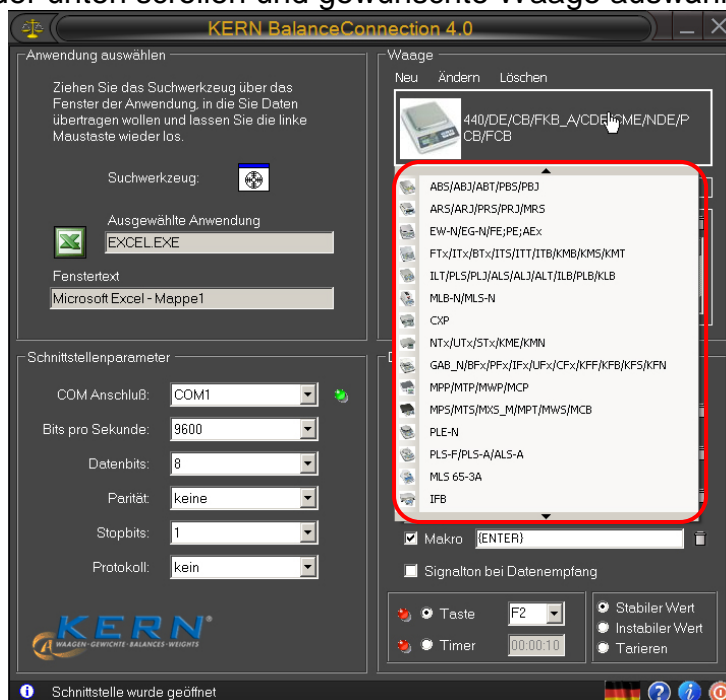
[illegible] unten scrollen und gewünschte Waage auswäh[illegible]

KERN BalanceConnection 4.0

Anwendung auswählen

Ziehen Sie das Suchwerkzeug über das Fenster der Anwendung, in die Sie Daten übertragen wollen und lassen Sie die linke Maustaste wieder los.

Suchwerkzeug:

Ausgewählte Anwendung

EXCEL.EXE

Fenstertext

Microsoft Excel - Mappe1

Waage

Neu Ändern Löschen

440/DE/CB/FKB_A/CDE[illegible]ME/NDE/PCB/FCB

ABS/ABJ/ABT/PBS/PBJ
ARS/ARJ/PRS/PRJ/MRS
EW-N/EG-N/FE;PE;AEx
FTx/ITx/BTx/ITS/ITT/ITB/KMB/KMS/KMT
ILT/PLS/PLJ/ALS/ALJ/ALT/ILB/PLB/KLB
MLB-N/MLS-N
CXP
NTx/UTx/STx/KME/KMN
GAB_N/BFx/PFx/IFx/UFx/CFx/KFF/KFB/KFS/KFN
MPP/MTP/MWP/MCP
MPS/MTS/MXS_M/MPT/MWS/MCB
PLE-N
PLS-F/PLS-A/ALS-A
MLS 65-3A
IFB

Schnittstellenparameter

COM Anschluß: COM1

Bits pro Sekunde: 9600

Datenbits: 8

Parität: keine

Stopbits: 1

Protokoll: kein

Makro {ENTER}

Signalton bei Datenempfang

Taste F2

Timer 00:00:10

Stabiler Wert

Instabiler Wert

Tarieren

KERN

WAAGEN · GEWICHTE · BALANCES · WEIGHTS

Schnittstelle wurde geöffnet